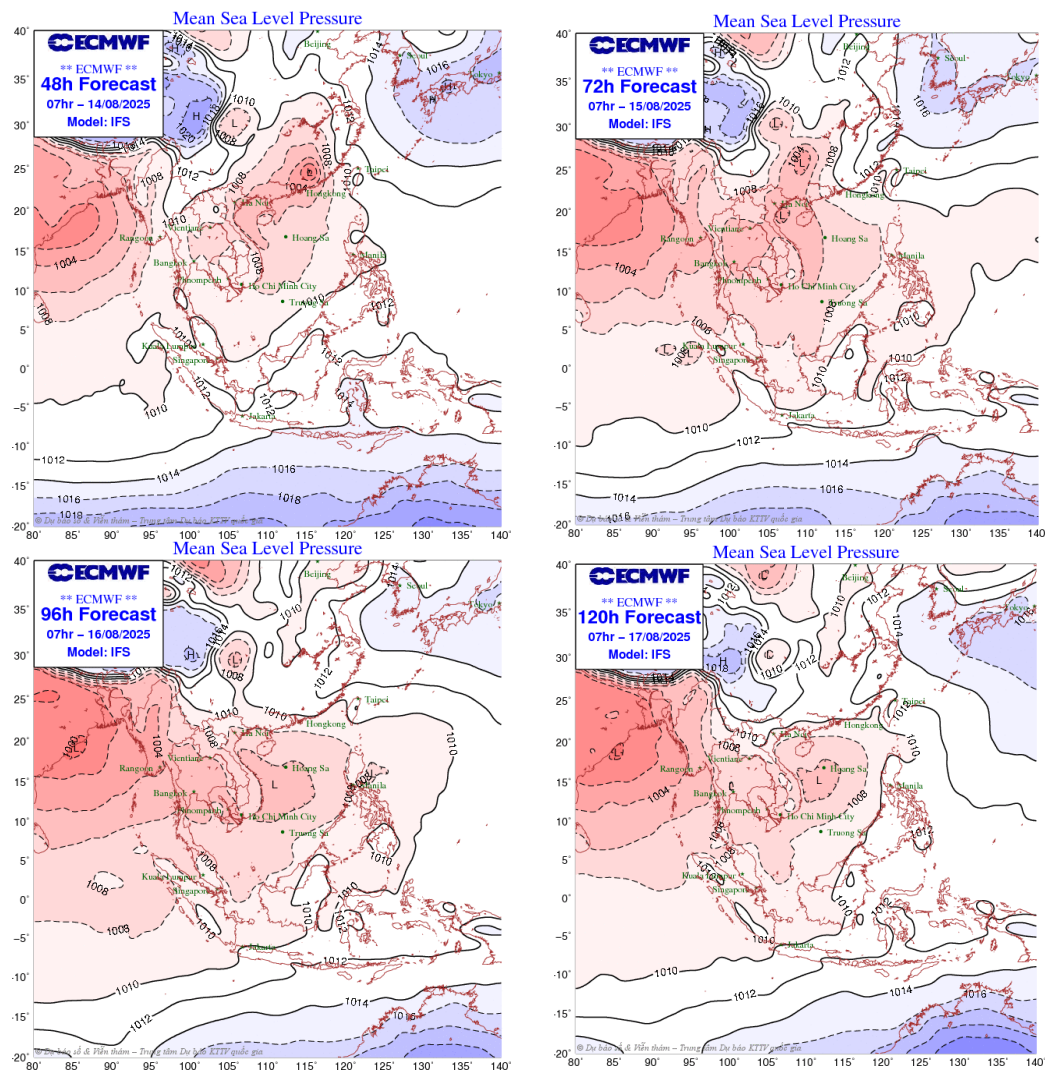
Mean Sea Level Pressure
ECMWF
** ECMWF **
48h Forecast
07hr – 14/08/2025
Model: IFS
Beijing
Seoul
Tokyo
Taipei
Hongkong
Ha Noi
Vientiane
Rangoon
Bangkok
Hoang Sa
Manila
Phnompenh
Ho Chi Minh City
Truong Sa
Kuala lumpur
Singapore
Jakarta
H
L
1004
1008
1010
1012
1014
1016
1018
1020
© Dự báo số & Viễn thám – Trung tâm Dự báo KTTV quốc gia
40° 35° 30° 25° 20° 15° 10° 5° 0° -5° -10° -15° -20°
80° 85° 90° 95° 100° 105° 110° 115° 120° 125° 130° 135° 140°

Mean Sea Level Pressure
ECMWF
** ECMWF **
72h Forecast
07hr – 15/08/2025
Model: IFS
Beijing
Seoul
Tokyo
Taipei
Hongkong
Ha Noi
Vientiane
Rangoon
Bangkok
Hoang Sa
Manila
Phnompenh
Ho Chi Minh City
Truong Sa
Kuala lumpur
Singapore
Jakarta
H
L
1004
1006
1008
1010
1012
1014
1016
© Dự báo số & Viễn thám – Trung tâm Dự báo KTTV quốc gia
40° 35° 30° 25° 20° 15° 10° 5° 0° -5° -10° -15° -20°
80° 85° 90° 95° 100° 105° 110° 115° 120° 125° 130° 135° 140°

Mean Sea Level Pressure
ECMWF
** ECMWF **
96h Forecast
07hr – 16/08/2025
Model: IFS
Beijing
Seoul
Tokyo
Taipei
Hongkong
Ha Noi
Vientiane
Rangoon
Bangkok
Hoang Sa
Manila
Phnompenh
Ho Chi Minh City
Truong Sa
Kuala lumpur
Singapore
Jakarta
H
L
1000
1004
1008
1010
1012
1014
1016
© Dự báo số & Viễn thám – Trung tâm Dự báo KTTV quốc gia
40° 35° 30° 25° 20° 15° 10° 5° 0° -5° -10° -15° -20°
80° 85° 90° 95° 100° 105° 110° 115° 120° 125° 130° 135° 140°

Mean Sea Level Pressure
ECMWF
** ECMWF **
120h Forecast
07hr – 17/08/2025
Model: IFS
Beijing
Seoul
Tokyo
Taipei
Hongkong
Ha Noi
Vientiane
Rangoon
Bangkok
Hoang Sa
Manila
Phnompenh
Ho Chi Minh City
Truong Sa
Kuala lumpur
Singapore
Jakarta
L
1004
1008
1010
1012
1014
1016
© Dự báo số & Viễn thám – Trung tâm Dự báo KTTV quốc gia
40° 35° 30° 25° 20° 15° 10° 5° 0° -5° -10° -15° -20°
80° 85° 90° 95° 100° 105° 110° 115° 120° 125° 130° 135° 140°